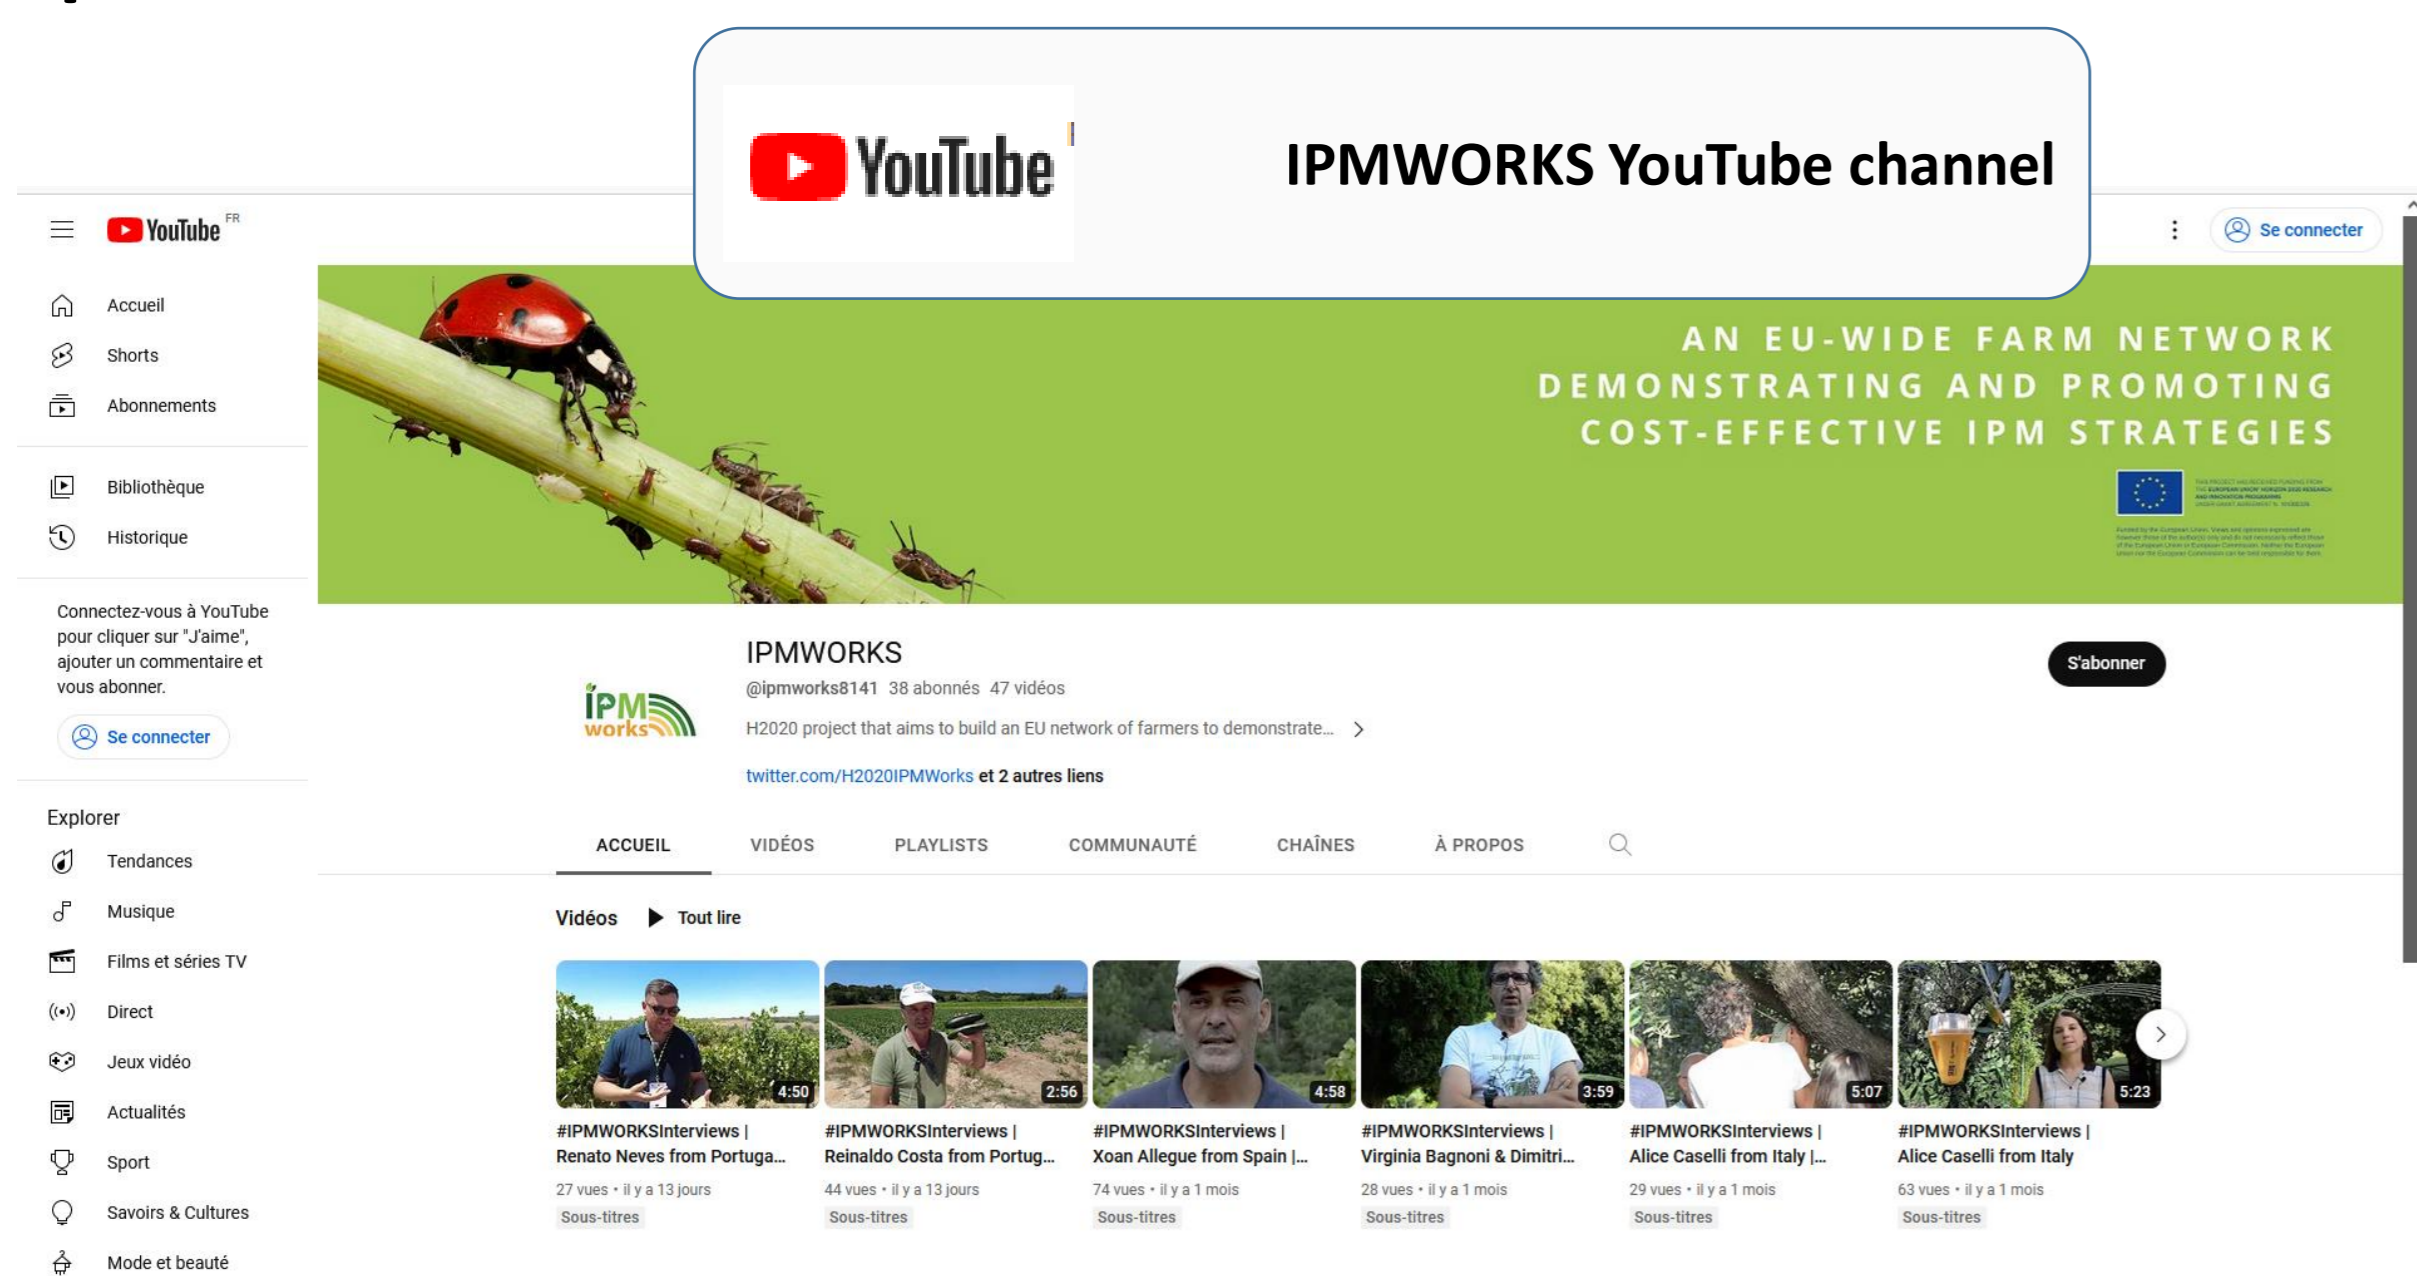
YouTube

IPMWORKS YouTube channel

YouTube FR

Se connecter

Accueil
Shorts
Abonnements

Bibliothèque
Historique

Connectez-vous à YouTube pour cliquer sur "J'aime", ajouter un commentaire et vous abonner.

Se connecter

Explorer
Tendances
Musique
Films et séries TV
Direct
Jeux vidéo
Actualités
Sport
Savoirs & Cultures
Mode et beauté

AN EU-WIDE FARM NETWORK DEMONSTRATING AND PROMOTING COST-EFFECTIVE IPM STRATEGIES

IPM works

IPMWORKS
@ipmworks8141 38 abonnés 47 vidéos
H2020 project that aims to build an EU network of farmers to demonstrate...
twitter.com/H2020IPMWorks et 2 autres liens

S'abonner

ACCUEIL VIDÉOS PLAYLISTS COMMUNAUTÉ CHAÎNES À PROPOS

Vidéos Tout lire

4:50
#IPMWORKSInterviews | Renato Neves from Portuga...
27 vues • il y a 13 jours
Sous-titres

2:56
#IPMWORKSInterviews | Reinaldo Costa from Portug...
44 vues • il y a 13 jours
Sous-titres

4:58
#IPMWORKSInterviews | Xoan Allegue from Spain |...
74 vues • il y a 1 mois
Sous-titres

3:59
#IPMWORKSInterviews | Virginia Bagnoni & Dimitri...
28 vues • il y a 1 mois
Sous-titres

5:07
#IPMWORKSInterviews | Alice Caselli from Italy |...
29 vues • il y a 1 mois
Sous-titres

5:23
#IPMWORKSInterviews | Alice Caselli from Italy
63 vues • il y a 1 mois
Sous-titres